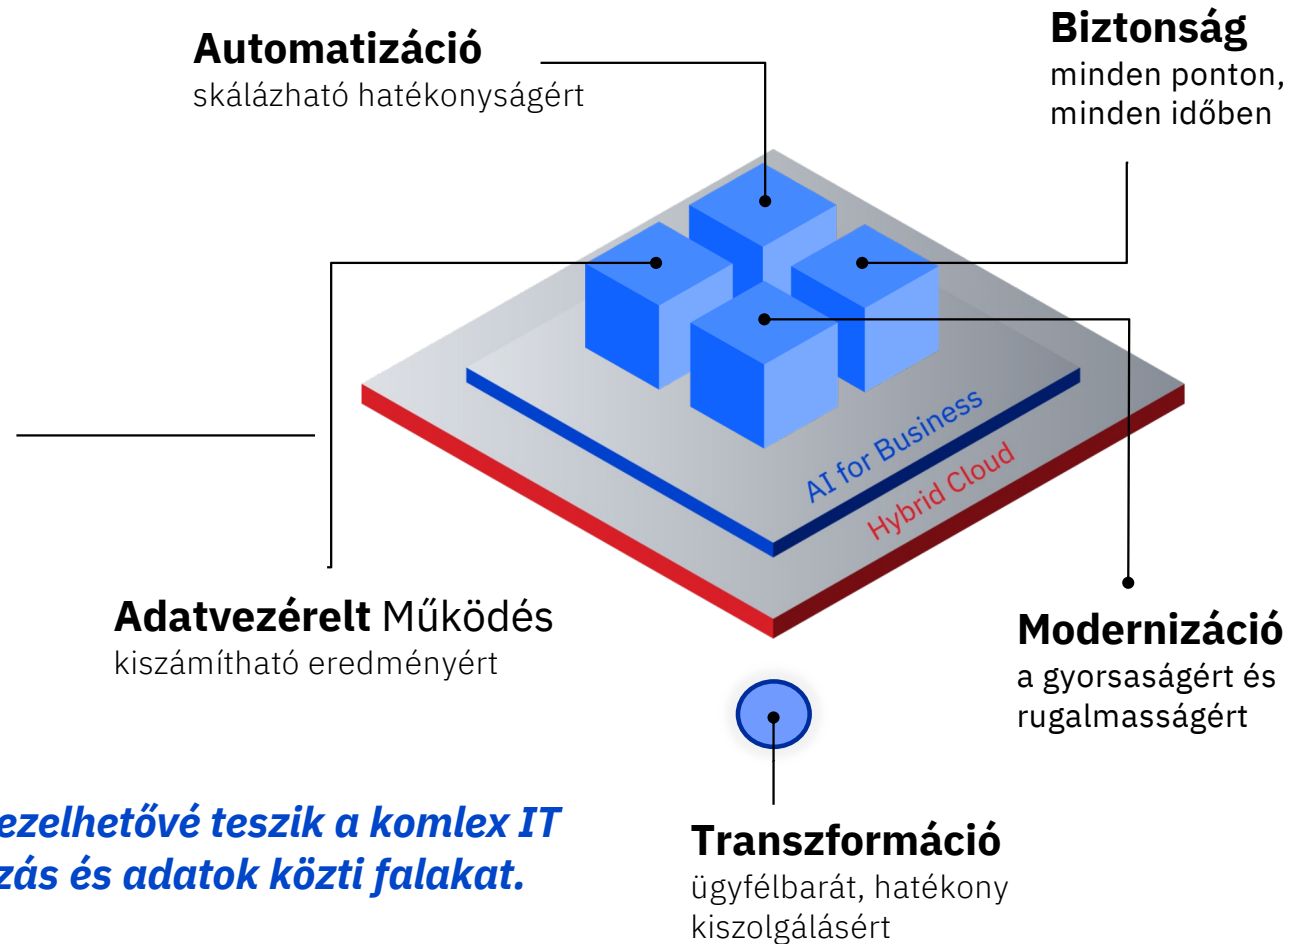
Automatizáció
skálázható hatékonyságért

Biztonság
minden ponton, minden időben

AI for Business
Hybrid Cloud

Adatvezérelt Működés
kiszámítható eredményért

Modernizáció
a gyorsaságért és rugalmasságért

ezelhetővé teszik a komlex IT
zás és adatok közti falakat.

Transzformáció
ügyfélbarát, hatékony kiszolgálásért